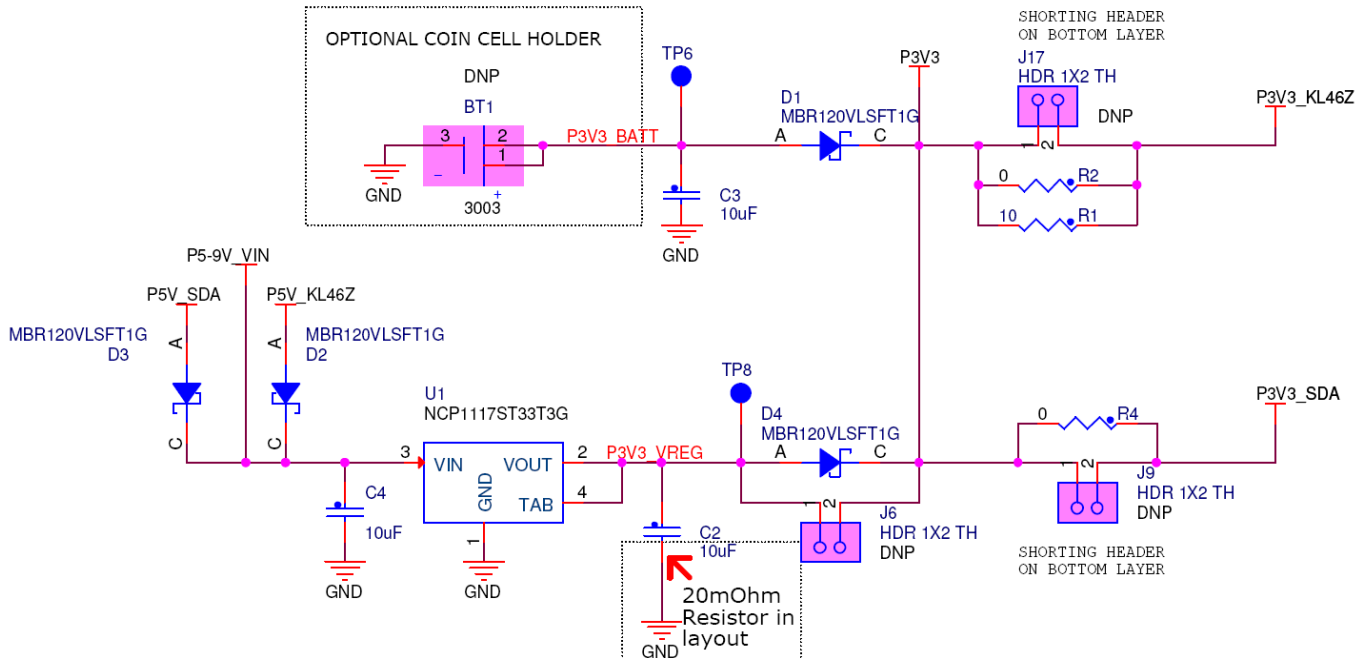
SHORTING HEADER
ON BOTTOM LAYER

OPTIONAL COIN CELL HOLDER

DNP

BT1

3 2 1

– +

GND

3003

P3V3_BATT

TP6

C3
10uF

GND

D1
MBR120VLSFT1G

A C

P3V3

J17
HDR 1X2 TH

DNP

1 2

P3V3_KL46Z

0 R2

10 R1

P5-9V_VIN

P5V_SDA

P5V_KL46Z

MBR120VLSFT1G
D3

MBR120VLSFT1G
D2

A

C

A

C

U1
NCP1117ST33T3G

3

VIN

VOUT

GND

TAB

2

4

1

C4
10uF

GND

GND

P3V3_VREG

TP8

D4
MBR120VLSFT1G

A C

C2
10uF

1 2

J6
HDR 1X2 TH
DNP

20mOhm
Resistor in
layout

GND

0 R4

P3V3_SDA

1 2

J9
HDR 1X2 TH
DNP

SHORTING HEADER
ON BOTTOM LAYER